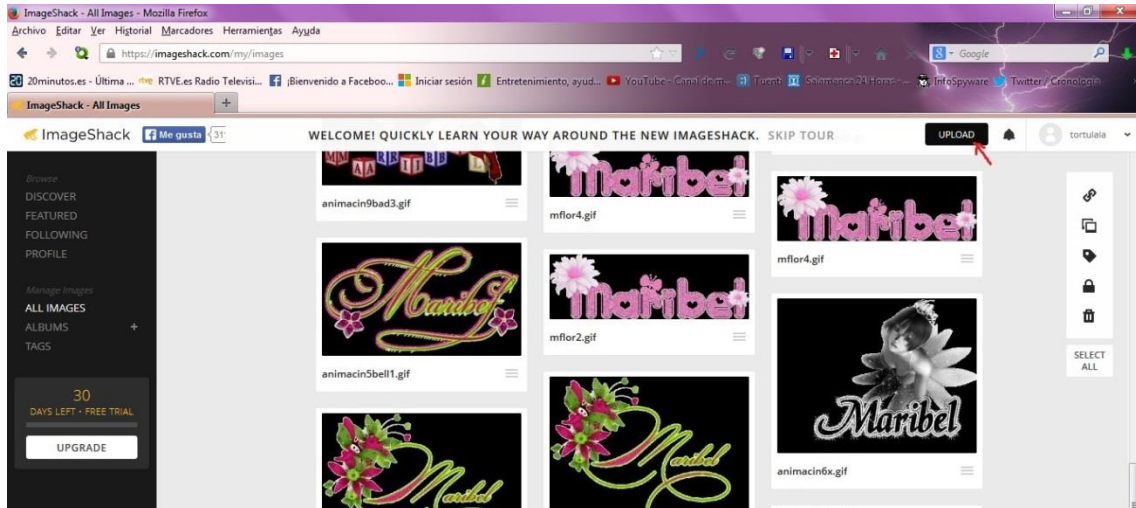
ImageShack - All Images - Mozilla Firefox
Archivo Editar Ver Historial Marcadores Herramientas Ayuda
https://imageshack.com/my/images
Google
20minutos.es - Última ... RTVE.es Radio Televisi... ¡Bienvenido a Faceboo... Iniciar sesión Entretenimiento, ayud... YouTube - Canal de m... Tuenti Salamanca 24 Horas - ... InfoSpyware Twitter / Cronología
ImageShack - All Images
ImageShack Me gusta 31
WELCOME! QUICKLY LEARN YOUR WAY AROUND THE NEW IMAGESHACK. SKIP TOUR
UPLOAD
tortulala

Browse
DISCOVER
FEATURED
FOLLOWING
PROFILE

Manage Images
ALL IMAGES
ALBUMS +
TAGS

30
DAYS LEFT • FREE TRIAL
UPGRADE

animacin9bad3.gif
Maribel
animacin5bell1.gif
Maribel

Maribel
mflor4.gif
Maribel
mflor2.gif
Maribel

Maribel
mflor4.gif
Maribel
animacin6x.gif

SELECT ALL